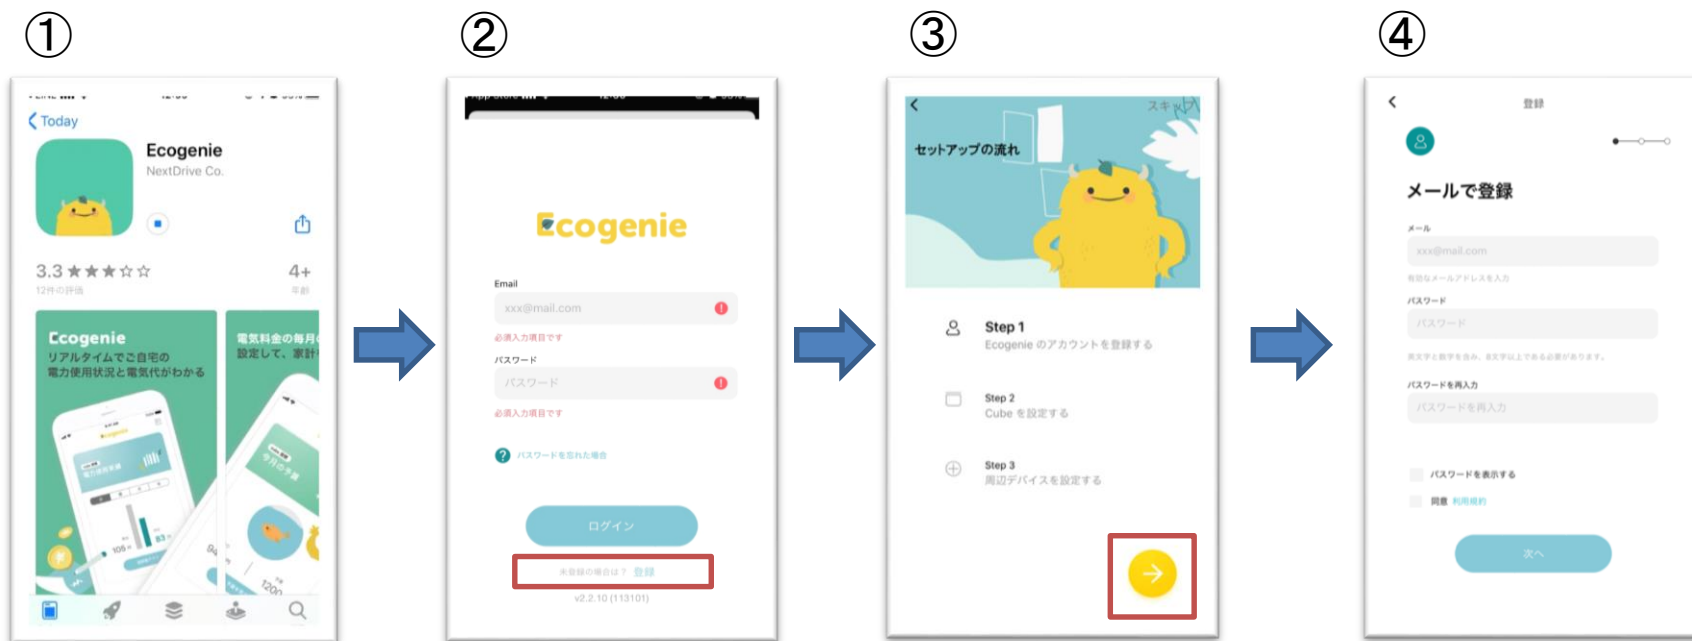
①

Today

Ecogenie
NextDrive Co.

3.3 ★★★☆☆
12件の評価

4+
年齢

Ecogenie
リアルタイムでご自宅の電力使用状況と電気代がわかる

電気料金の毎月
設定して、家計

②

Ecogenie

Email
xxx@mail.com
必須入力項目です

パスワード
パスワード
必須入力項目です

パスワードを忘れた場合

ログイン

未登録の場合は？ 登録

v2.2.10 (113101)

③

スキップ

セットアップの流れ

Step 1
Ecogenie のアカウントを登録する

Step 2
Cube を設定する

Step 3
周辺デバイスを設定する

④

登録

メールで登録

メール
xxx@mail.com
有効なメールアドレスを入力

パスワード
パスワード
英文字と数字を含み、8文字以上である必要があります。

パスワードを再入力
パスワードを再入力

パスワードを表示する

同意 利用規約

次へ